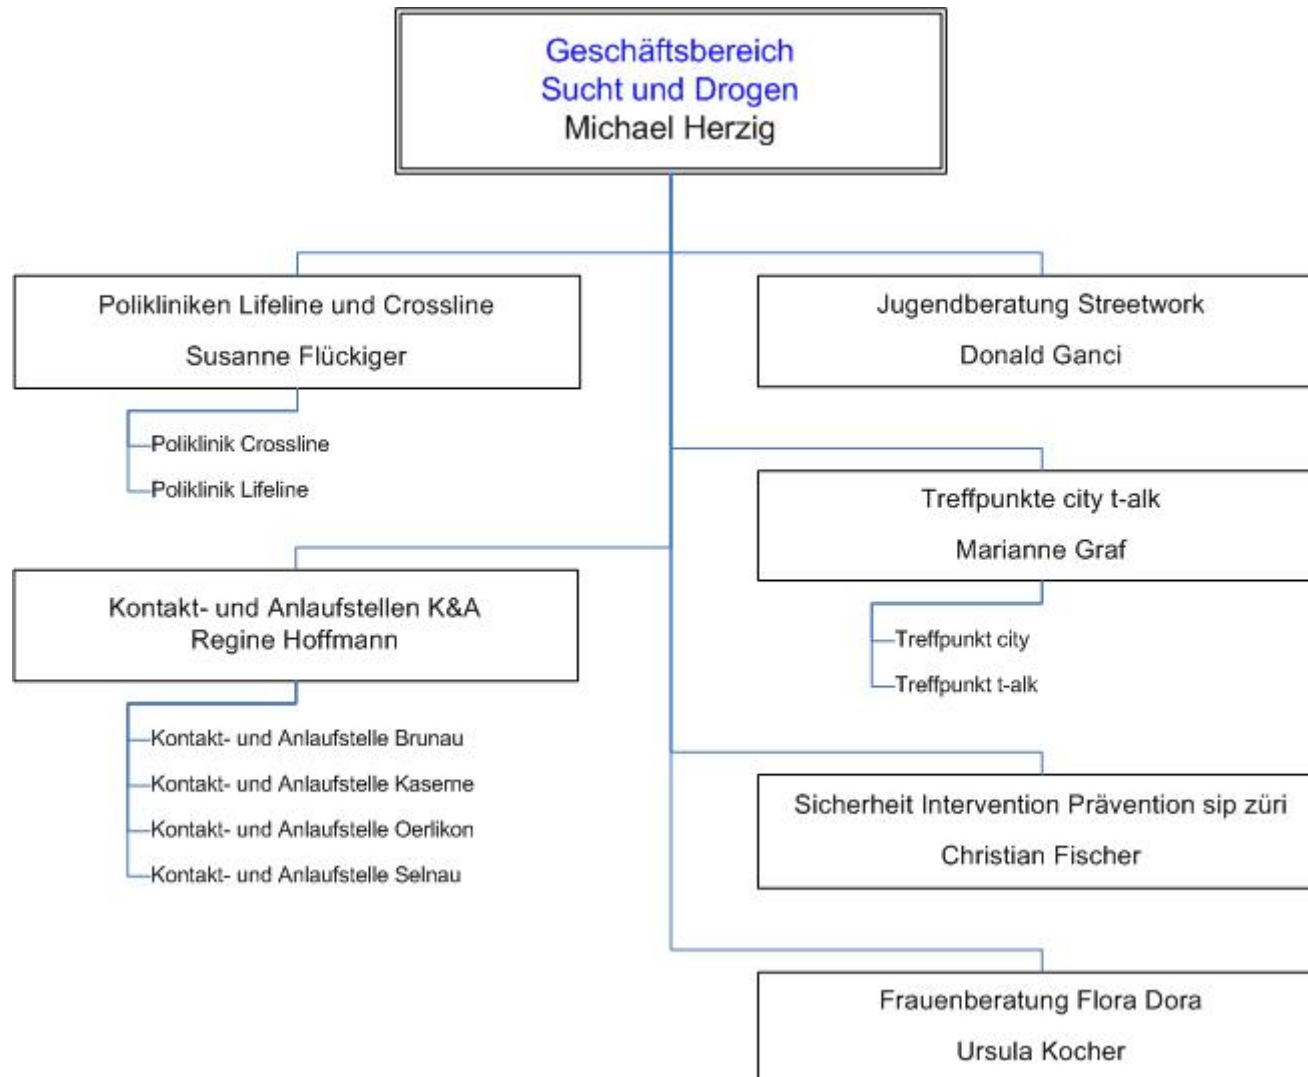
Geschäftsbereich
Sucht und Drogen
Michael Herzig

Polikliniken Lifeline und Crossline
Susanne Flückiger

Poliklinik Crossline
Poliklinik Lifeline

Jugendberatung Streetwork
Donald Ganci

Treffpunkte city t-alk
Marianne Graf

Treffpunkt city
Treffpunkt t-alk

Kontakt- und Anlaufstellen K&A
Regine Hoffmann

Kontakt- und Anlaufstelle Brunau
Kontakt- und Anlaufstelle Kaserne
Kontakt- und Anlaufstelle Oerlikon
Kontakt- und Anlaufstelle Selnau

Sicherheit Intervention Prävention sip züri
Christian Fischer

Frauenberatung Flora Dora
Ursula Kocher